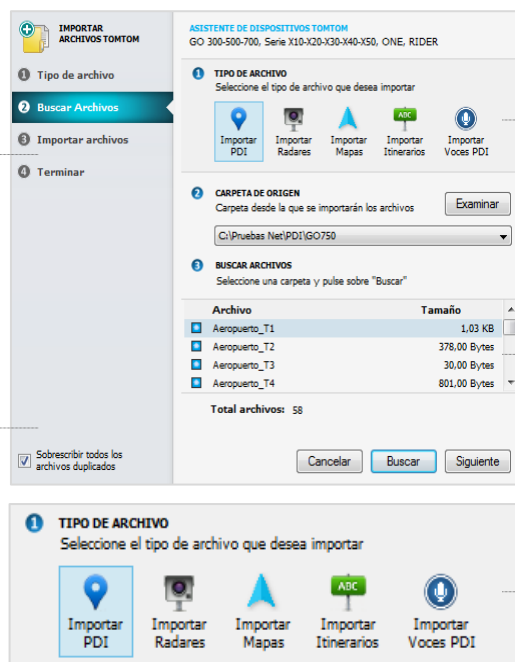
IMPORTAR ARCHIVOS TOMTOM

1 Tipo de archivo
2 Buscar Archivos
3 Importar archivos
4 Terminar

ASISTENTE DE DISPOSITIVOS TOMTOM
GO 300-500-700, Serie X10-X20-X30-X40-X50, ONE, RIDER

1 TIPO DE ARCHIVO
Seleccione el tipo de archivo que desea importar

Importar PDI | Importar Radares | Importar Mapas | ABC Importar Itinerarios | Importar Voces PDI

2 CARPETA DE ORIGEN
Carpeta desde la que se importarán los archivos
Examinar
C:\Pruebas Net\PDI\GO750

3 BUSCAR ARCHIVOS
Seleccione una carpeta y pulse sobre "Buscar"

| Archivo | Tamaño |
|---|---|
| Aeropuerto_T1 | 1,03 KB |
| Aeropuerto_T2 | 378,00 Bytes |
| Aeropuerto_T3 | 30,00 Bytes |
| Aeropuerto_T4 | 801,00 Bytes |

Total archivos: 58

Sobrescribir todos los archivos duplicados

Cancelar | Buscar | Siguiente

1 TIPO DE ARCHIVO
Seleccione el tipo de archivo que desea importar

Importar PDI | Importar Radares | Importar Mapas | ABC Importar Itinerarios | Importar Voces PDI